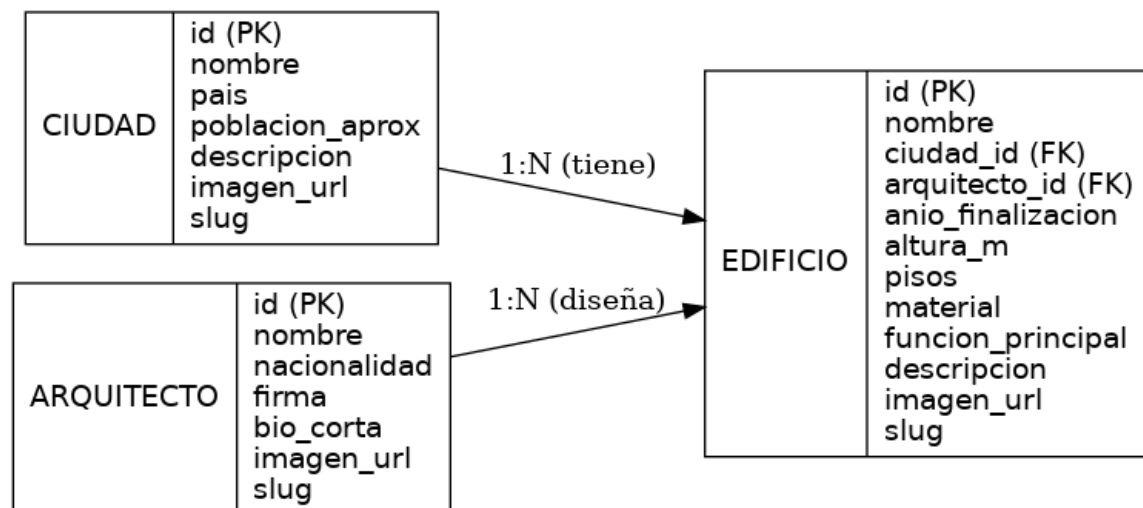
CIUDAD

id (PK)
nombre
pais
poblacion_aprox
descripcion
imagen_url
slug

1:N (tiene)

ARQUITECTO

id (PK)
nombre
nacionalidad
firma
bio_corta
imagen_url
slug

1:N (diseña)

EDIFICIO

id (PK)
nombre
ciudad_id (FK)
arquitecto_id (FK)
anio_finalizacion
altura_m
pisos
material
funcion_principal
descripcion
imagen_url
slug